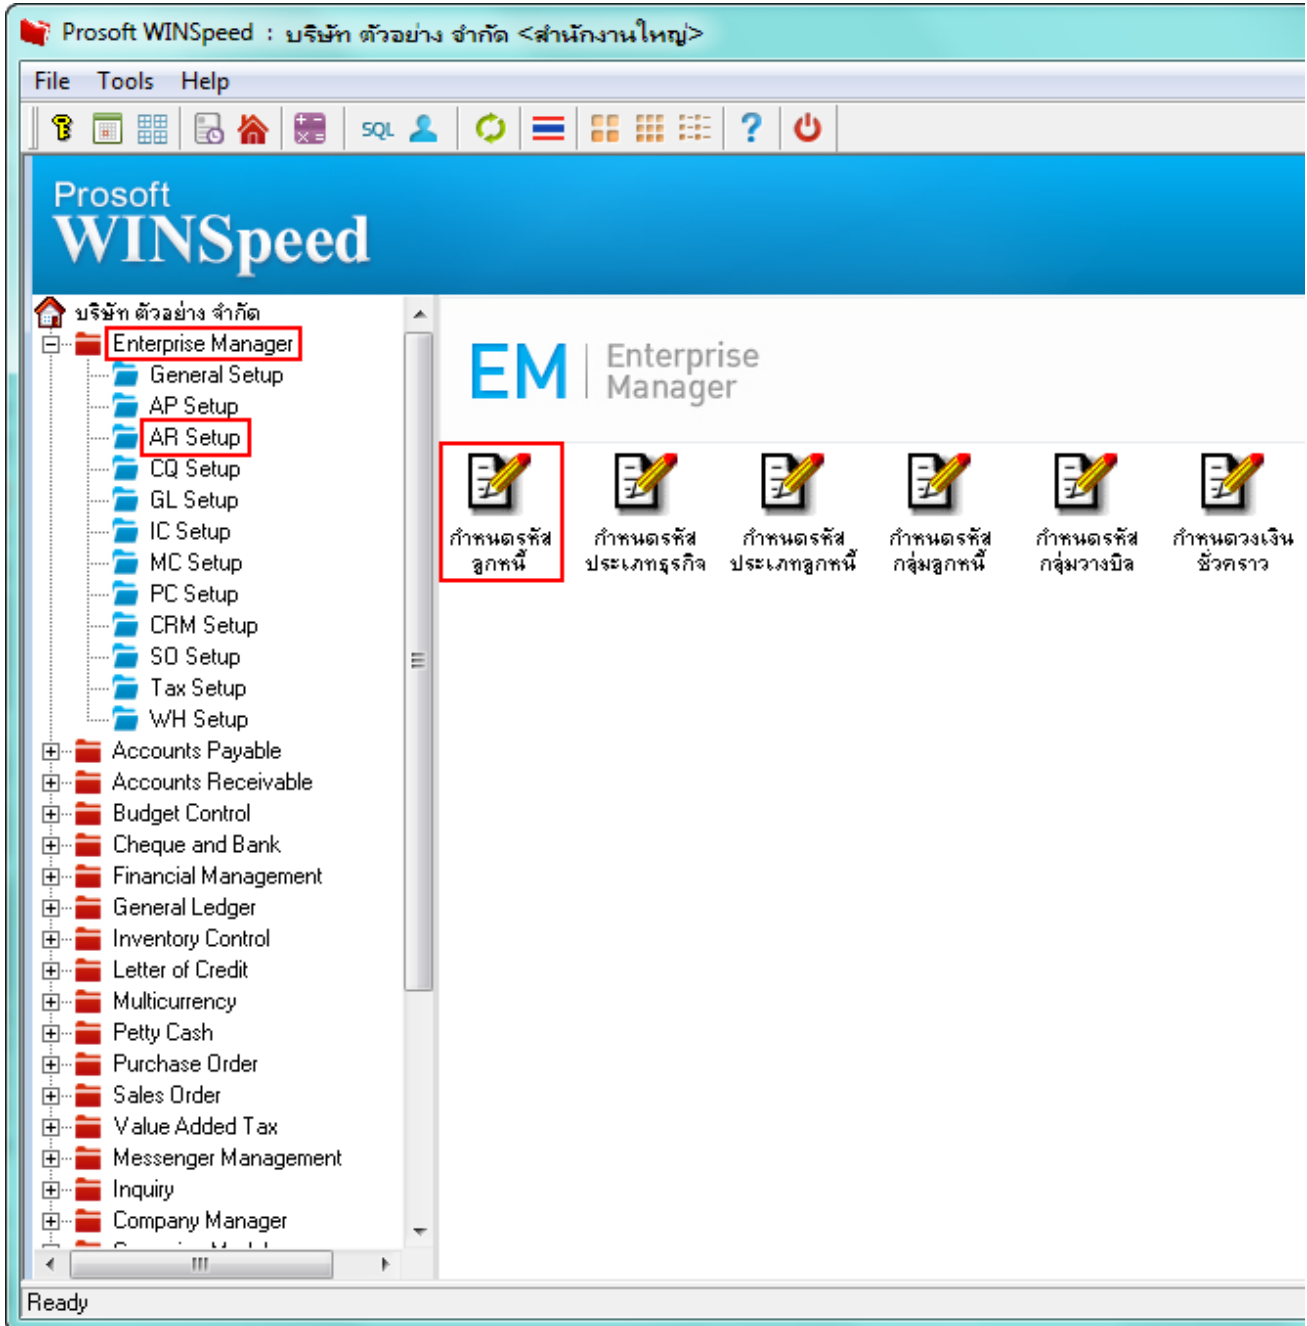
Prosoft WINSpeed : บริษัท ตัวอย่าง จำกัด <สำนักงานใหญ่>

File Tools Help

SQL

Prosoft
WINSpeed

บริษัท ตัวอย่าง จำกัด
Enterprise Manager
General Setup
AP Setup
AR Setup
CQ Setup
GL Setup
IC Setup
MC Setup
PC Setup
CRM Setup
SO Setup
Tax Setup
WH Setup
Accounts Payable
Accounts Receivable
Budget Control
Cheque and Bank
Financial Management
General Ledger
Inventory Control
Letter of Credit
Multicurrency
Petty Cash
Purchase Order
Sales Order
Value Added Tax
Messenger Management
Inquiry
Company Manager

EM Enterprise Manager

กำหนดรหัสลูกหนี้
กำหนดรหัสประเภทธุรกิจ
กำหนดรหัสประเภทลูกหนี้
กำหนดรหัสกลุ่มลูกหนี้
กำหนดรหัสกลุ่มวางบิล
กำหนดวงเงินชั่วคราว

Ready